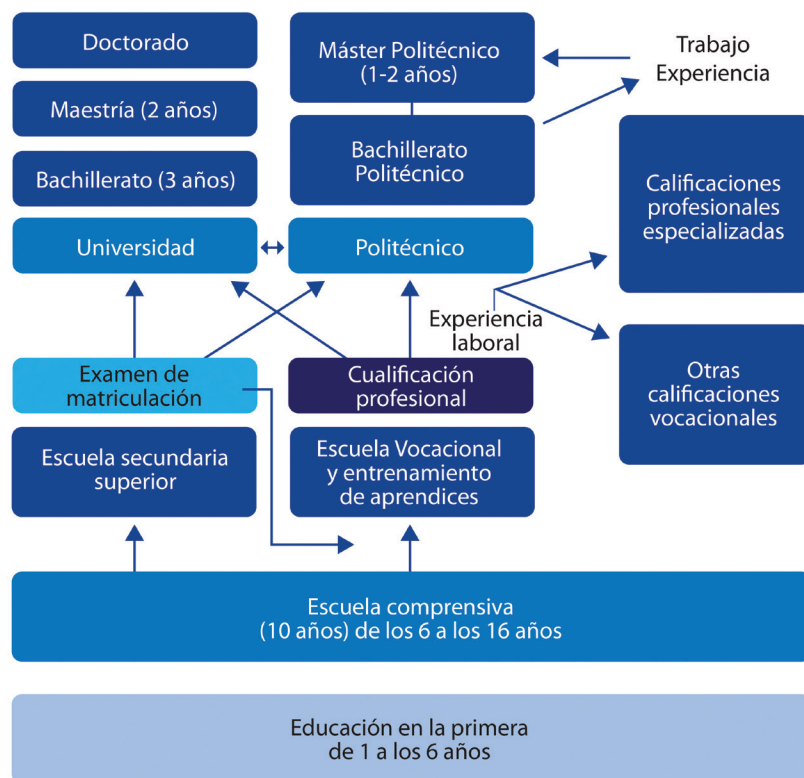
Doctorado

Maestría (2 años)

Bachillerato (3 años)

Máster Politécnico (1-2 años)

Trabajo Experiencia

Bachillerato Politécnico

Calificaciones profesionales especializadas

Universidad

Politécnico

Experiencia laboral

Examen de matriculación

Cualificación profesional

Otras calificaciones vocacionales

Escuela secundaria superior

Escuela Vocacional y entrenamiento de aprendices

Escuela comprensiva (10 años) de los 6 a los 16 años

Educación en la primera de 1 a los 6 años